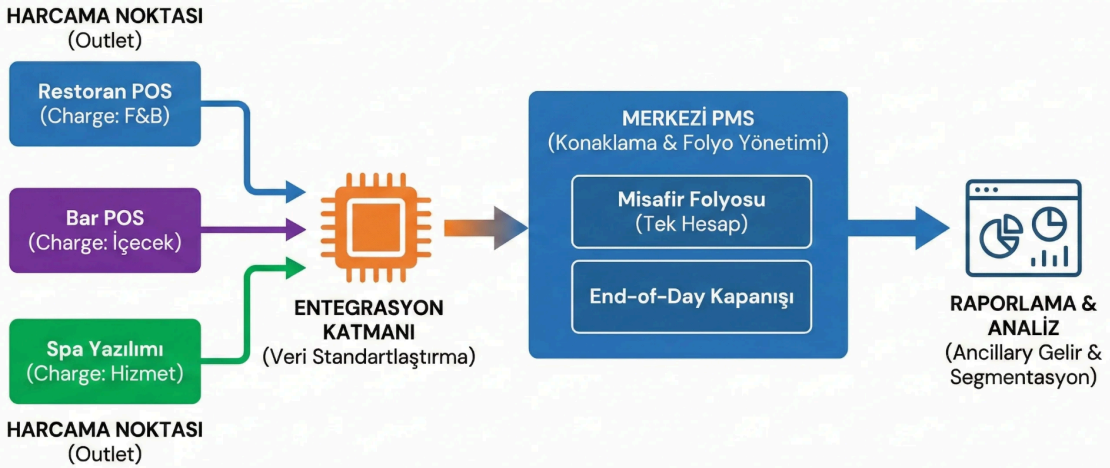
HARCAMA NOKTASI
(Outlet)

Restoran POS
(Charge: F&B)

Bar POS
(Charge: İçecek)

Spa Yazılımı
(Charge: Hizmet)

HARCAMA NOKTASI
(Outlet)

ENTEGRASYON KATMANI
(Veri Standartlaştırma)

MERKEZİ PMS
(Konaklama & Folyo Yönetimi)

Misafir Folyosu
(Tek Hesap)

End-of-Day Kapanışı

RAPORLAMA & ANALİZ
(Ancillary Gelir & Segmentasyon)